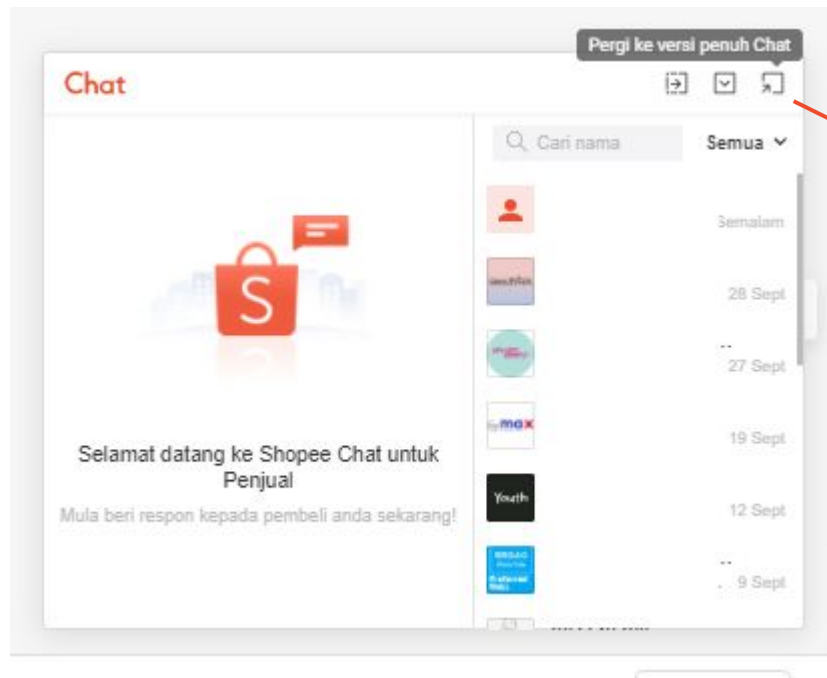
Pergi ke versi penuh Chat

Chat

Cari nama

Semua

Semalam

28 Sept

27 Sept

19 Sept

Youth

12 Sept

9 Sept

S

Selamat datang ke Shopee Chat untuk Penjual

Mula beri respon kepada pembeli anda sekarang!